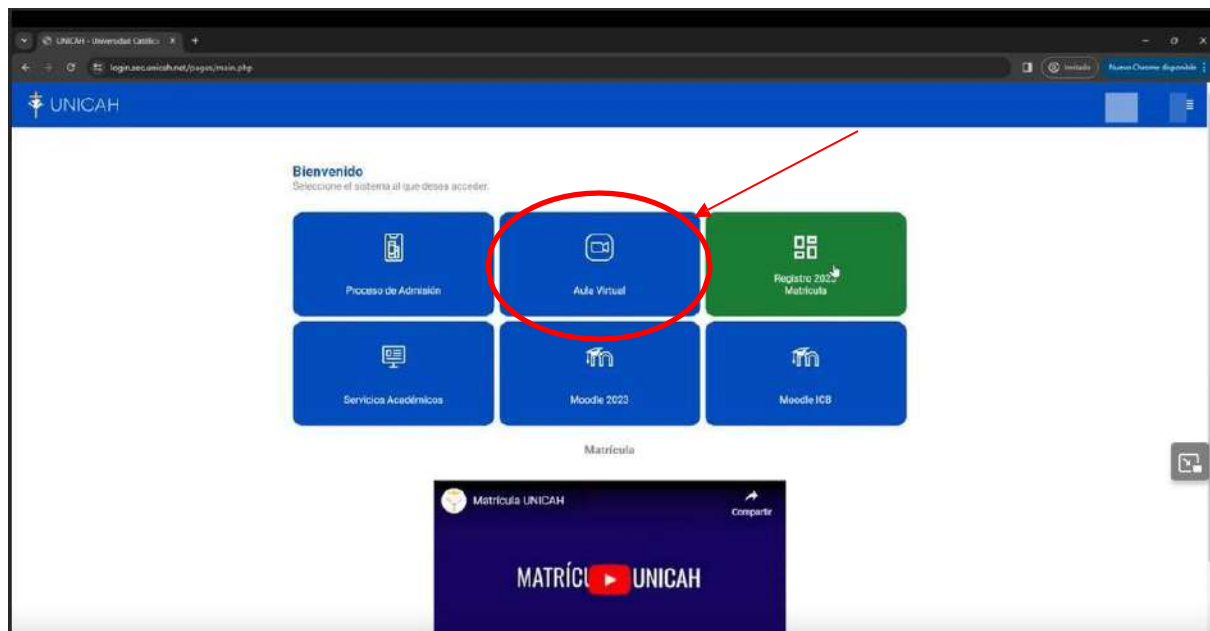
UNICAH - Universidad Católic ×  +

login.sec.unicah.net/pages/main.php

Invitado  Nuevo Chrome disponible

UNICAH

Bienvenido
Seleccione el sistema al que desea acceder.

Proceso de Admisión

Aula Virtual

Registro 2023 Matrícula

Servicios Académicos

Moodle 2023

Moodle ICB

Matrícula

Matrícula UNICAH

Compartir

MATRÍCU UNICAH